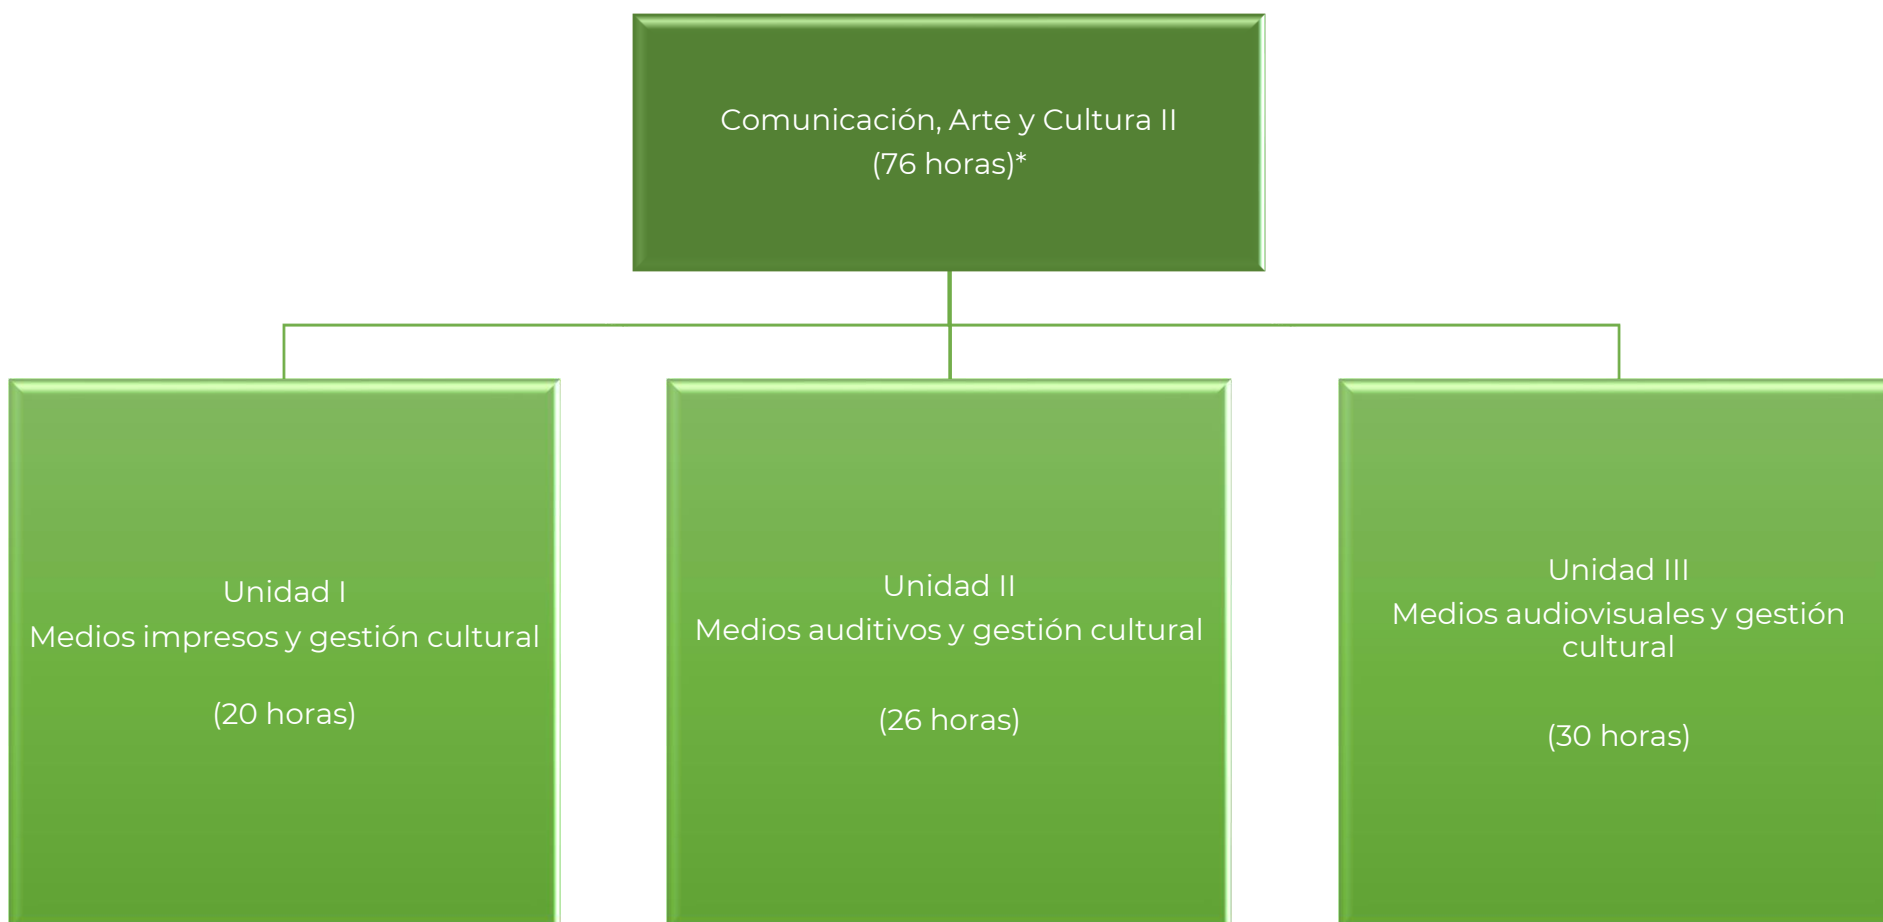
Comunicación, Arte y Cultura II
(76 horas)*

Unidad I
Medios impresos y gestión cultural

(20 horas)

Unidad II
Medios auditivos y gestión cultural

(26 horas)

Unidad III
Medios audiovisuales y gestión cultural

(30 horas)